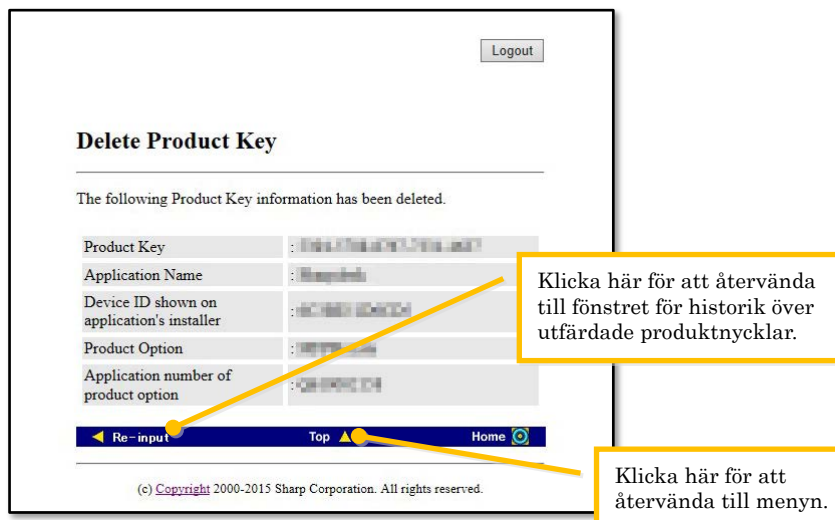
Logout

Delete Product Key

The following Product Key information has been deleted.

| | |
|---|---|
| Product Key | : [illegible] |
| Application Name | : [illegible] |
| Device ID shown on application's installer | : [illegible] |
| Product Option | : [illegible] |
| Application number of product option | : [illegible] |

Re-input Top Home

(c) Copyright 2000-2015 Sharp Corporation. All rights reserved.

Klicka här för att återvända till fönstret för historik över utfärdade produktnycklar.

Klicka här för att återvända till menyn.